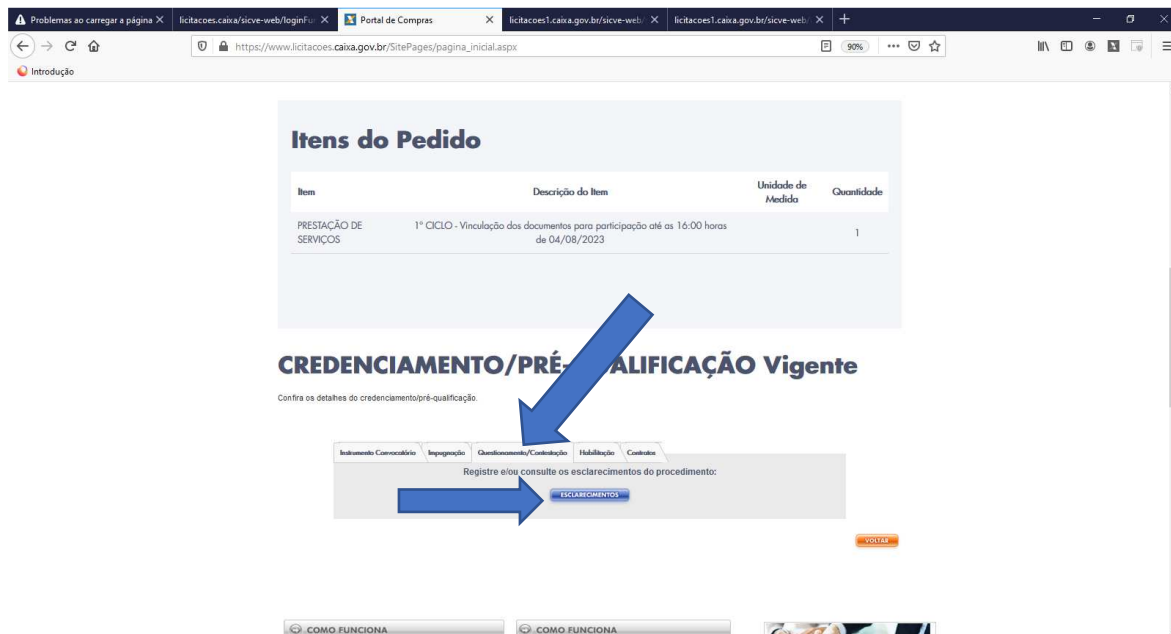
Problemas ao carregar a página
licitacoes.caixa/sicve-web/loginFu
Portal de Compras
licitacoes1.caixa.gov.br/sicve-web
licitacoes1.caixa.gov.br/sicve-web
https://www.licitacoes.caixa.gov.br/SitePages/pagina_inicial.aspx
90%
Introdução

Itens do Pedido

| Item | Descrição do Item | Unidade de Medida | Quantidade |
|---|---|---|---|
| PRESTAÇÃO DE SERVIÇOS | 1º CICLO - Vinculação dos documentos para participação até as 16:00 horas de 04/08/2023 | | 1 |

CREDENCIAMENTO/PRÉ-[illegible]ALIFICAÇÃO Vigente

Confira os detalhes do credenciamento/pré-qualificação.

Instrumento Convocatório | Impugnação | Questionamento/Contestação | Habilitação | Contratos

Registre e/ou consulte os esclarecimentos do procedimento:

ESCLARECIMENTOS

VOLTAR

COMO FUNCIONA
COMO FUNCIONA